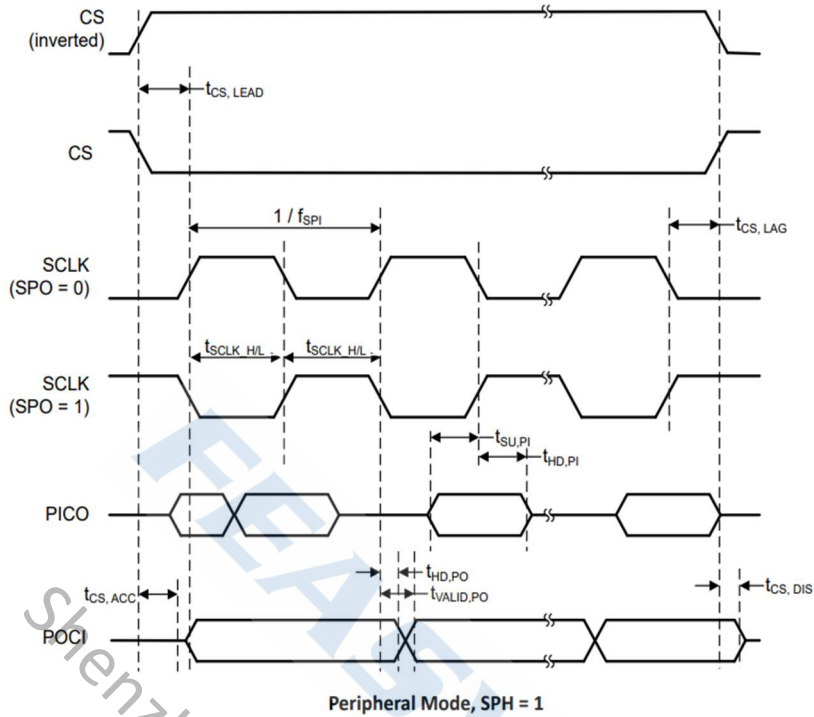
CS (inverted)

$t_{CS, LEAD}$

CS

$1 / f_{SPI}$

$t_{CS, LAG}$

SCLK (SPO = 0)

$t_{SCLK\_H/L}$

$t_{SCLK\_H/L}$

SCLK (SPO = 1)

$t_{SU,PI}$

$t_{HD,PI}$

PICO

$t_{HD,PO}$

$t_{CS, ACC}$

$t_{VALID,PO}$

$t_{CS, DIS}$

POCI

Shenz

FEAS

Peripheral Mode, SPH = 1